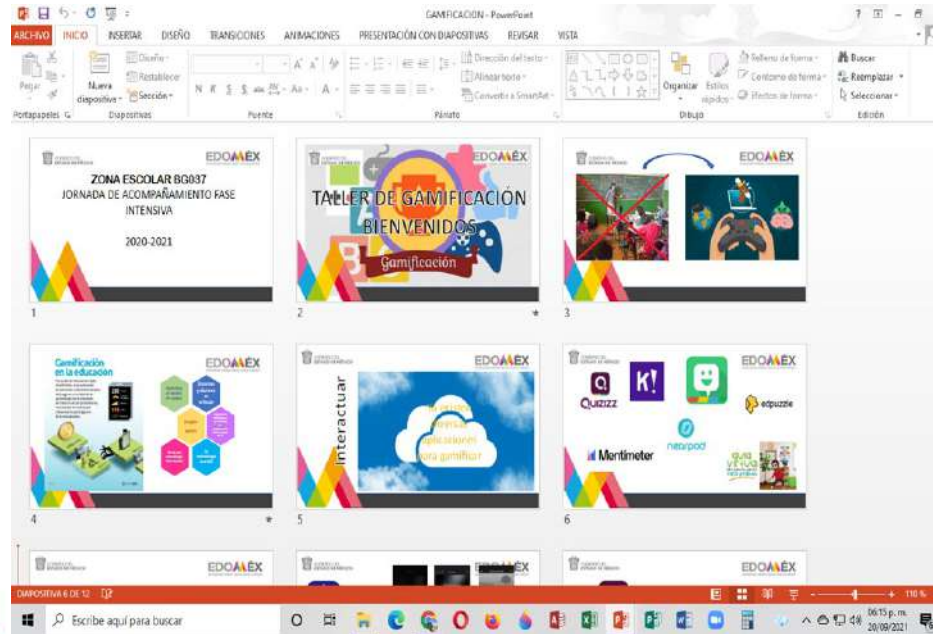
GAMIFICACION - PowerPoint

ARCHIVO INICIO INSERTAR DISEÑO TRANSICIONES ANIMACIONES PRESENTACIÓN CON DIAPOSITIVAS REVISAR VISTA

Pegar Nueva diapositiva Diseño Restablecer Sección Portapapeles Diapositivas Fuente Párrafo Dirección del texto Alinear texto Convertir a SmartArt Organizar Estilos rápidos Relleno de forma Contorno de forma Efectos de forma Dibujo Buscar Reemplazar Seleccionar Edición

EDOMEX
ZONA ESCOLAR BG037
JORNADA DE ACOMPAÑAMIENTO FASE INTENSIVA
2020-2021

1

EDOMEX
TALLER DE GAMIFICACIÓN
BIENVENIDOS
Gamificación

2

EDOMEX

3

Gamificación en la educación
EDOMEX

4

EDOMEX
Interactuar
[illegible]

5

EDOMEX
Quizizz
K!
edpuzzle
nearpod
Mentimeter

6

EDOMEX
EDOMEX

DIAPOSITIVA 6 DE 12

110 %

Escribe aquí para buscar

06:15 p. m.
20/09/2021